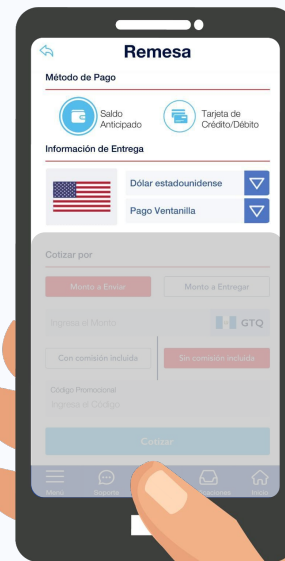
Remesa

Método de Pago

Saldo Anticipado

Tarjeta de Crédito/Débito

Información de Entrega

Dólar estadounidense

Pago Ventanilla

Cotizar por

Monto a Enviar

Monto a Entregar

Ingrese el Monto

GTQ

Con comisión incluida

Sin comisión incluida

Código Promocional

Ingrese el Código

Cotizar

Menú

Soporte

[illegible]

Inicio